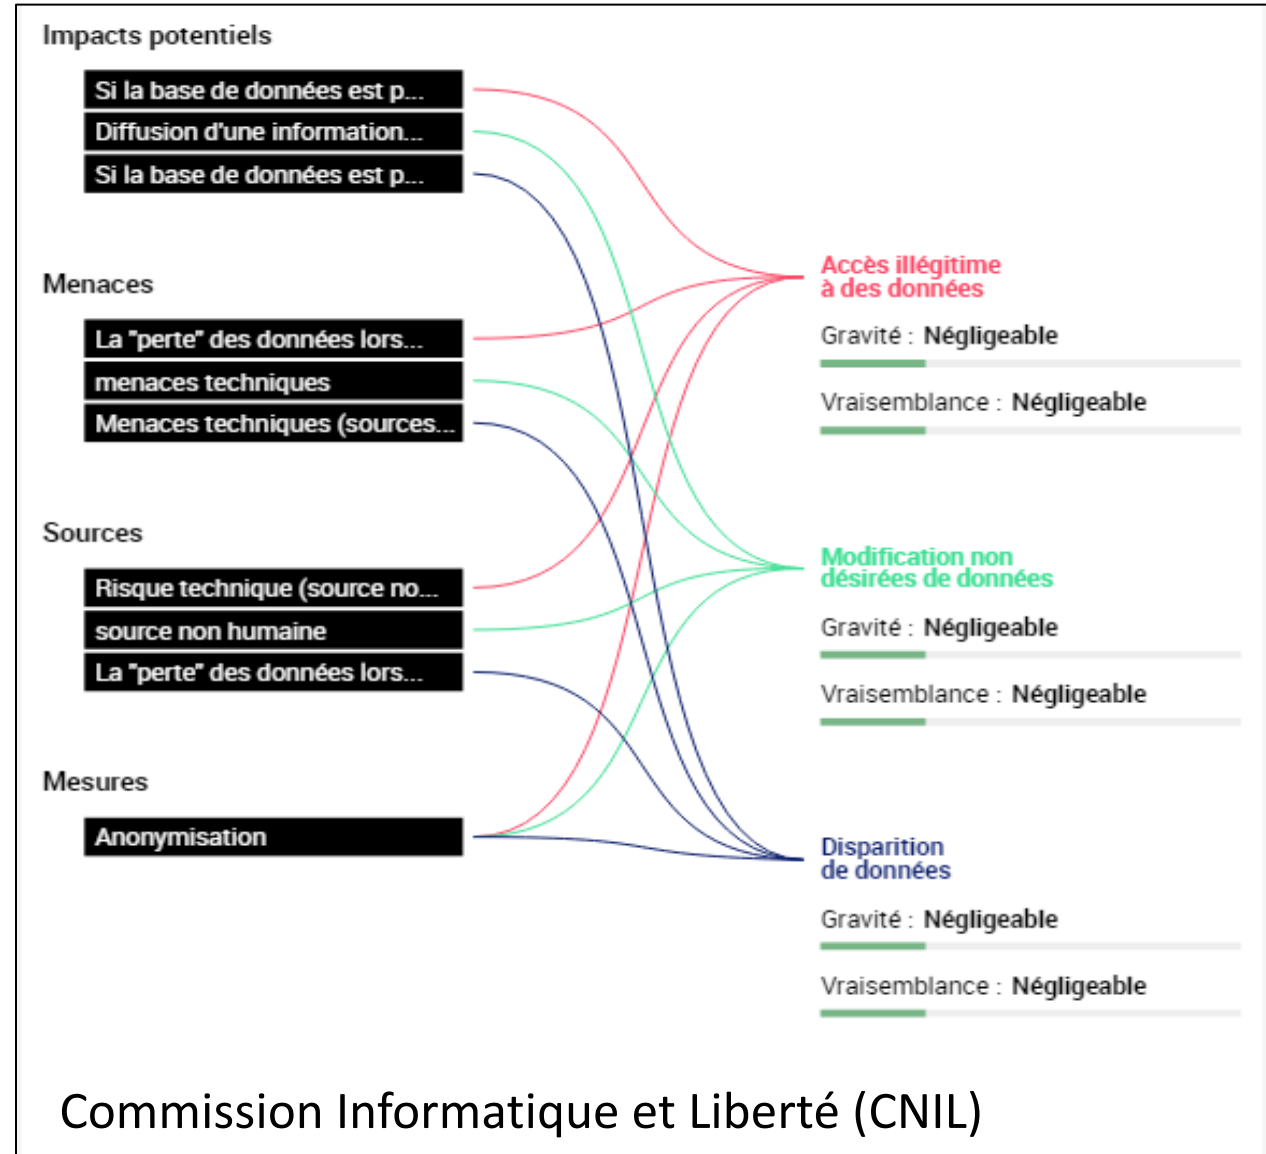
Impacts potentiels

Si la base de données est p...

Diffusion d'une information...

Si la base de données est p...

Menaces

La "perte" des données lors...

menaces techniques

Menaces techniques (sources...

Sources

Risque technique (source no...

source non humaine

La "perte" des données lors...

Mesures

Anonymisation

Accès illégitime à des données

Gravité : Négligeable

Vraisemblance : Négligeable

Modification non désirées de données

Gravité : Négligeable

Vraisemblance : Négligeable

Disparition de données

Gravité : Négligeable

Vraisemblance : Négligeable

Commission Informatique et Liberté (CNIL)